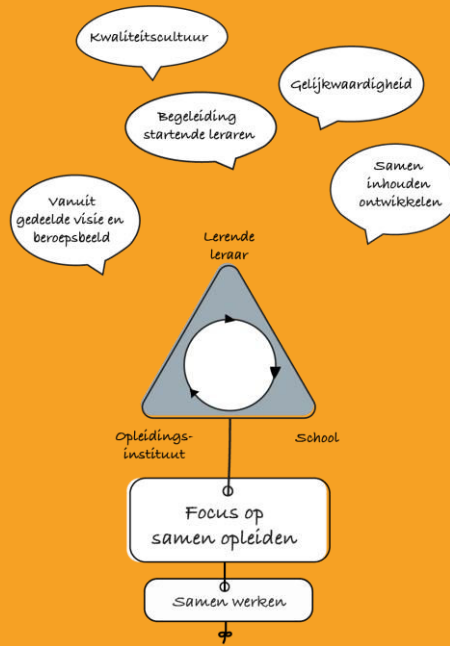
Kwaliteitscultuur

Gelijkwaardigheid

Begeleiding startende leraren

Samen inhouden ontwikkelen

Vanuit gedeelde visie en beroepsbeeld

Lerende leraar

Opleidings-instituut

School

Focus op samen opleiden

Samen werken